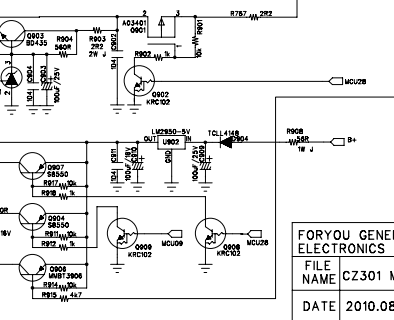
R787 2R2
A03401
Q901
R901
10k
2
3
1
Q903
BD435
R904
560R
R903 2R2
2W J
C902
R902
C904
104
10uF/25V
104
Q902
KRC102
MCU28
LM2950-5V
U902
OUT
IN
C911
104
C910
10uF/25V
C909
104
TCLL4148
D904
R906
56R
1W J
B+
Q907
S8550
R917 10k
R916 1k
R
Q904
S8550
R913 10k
R912 1k
6V
Q909
KRC102
MCU09
Q908
KRC102
MCU26
Q906
MMBT3906
R914 10k
R915 4k7
FORYOU GENE
ELECTRONICS
FILE NAME
CZ301 M
DATE
2010.08